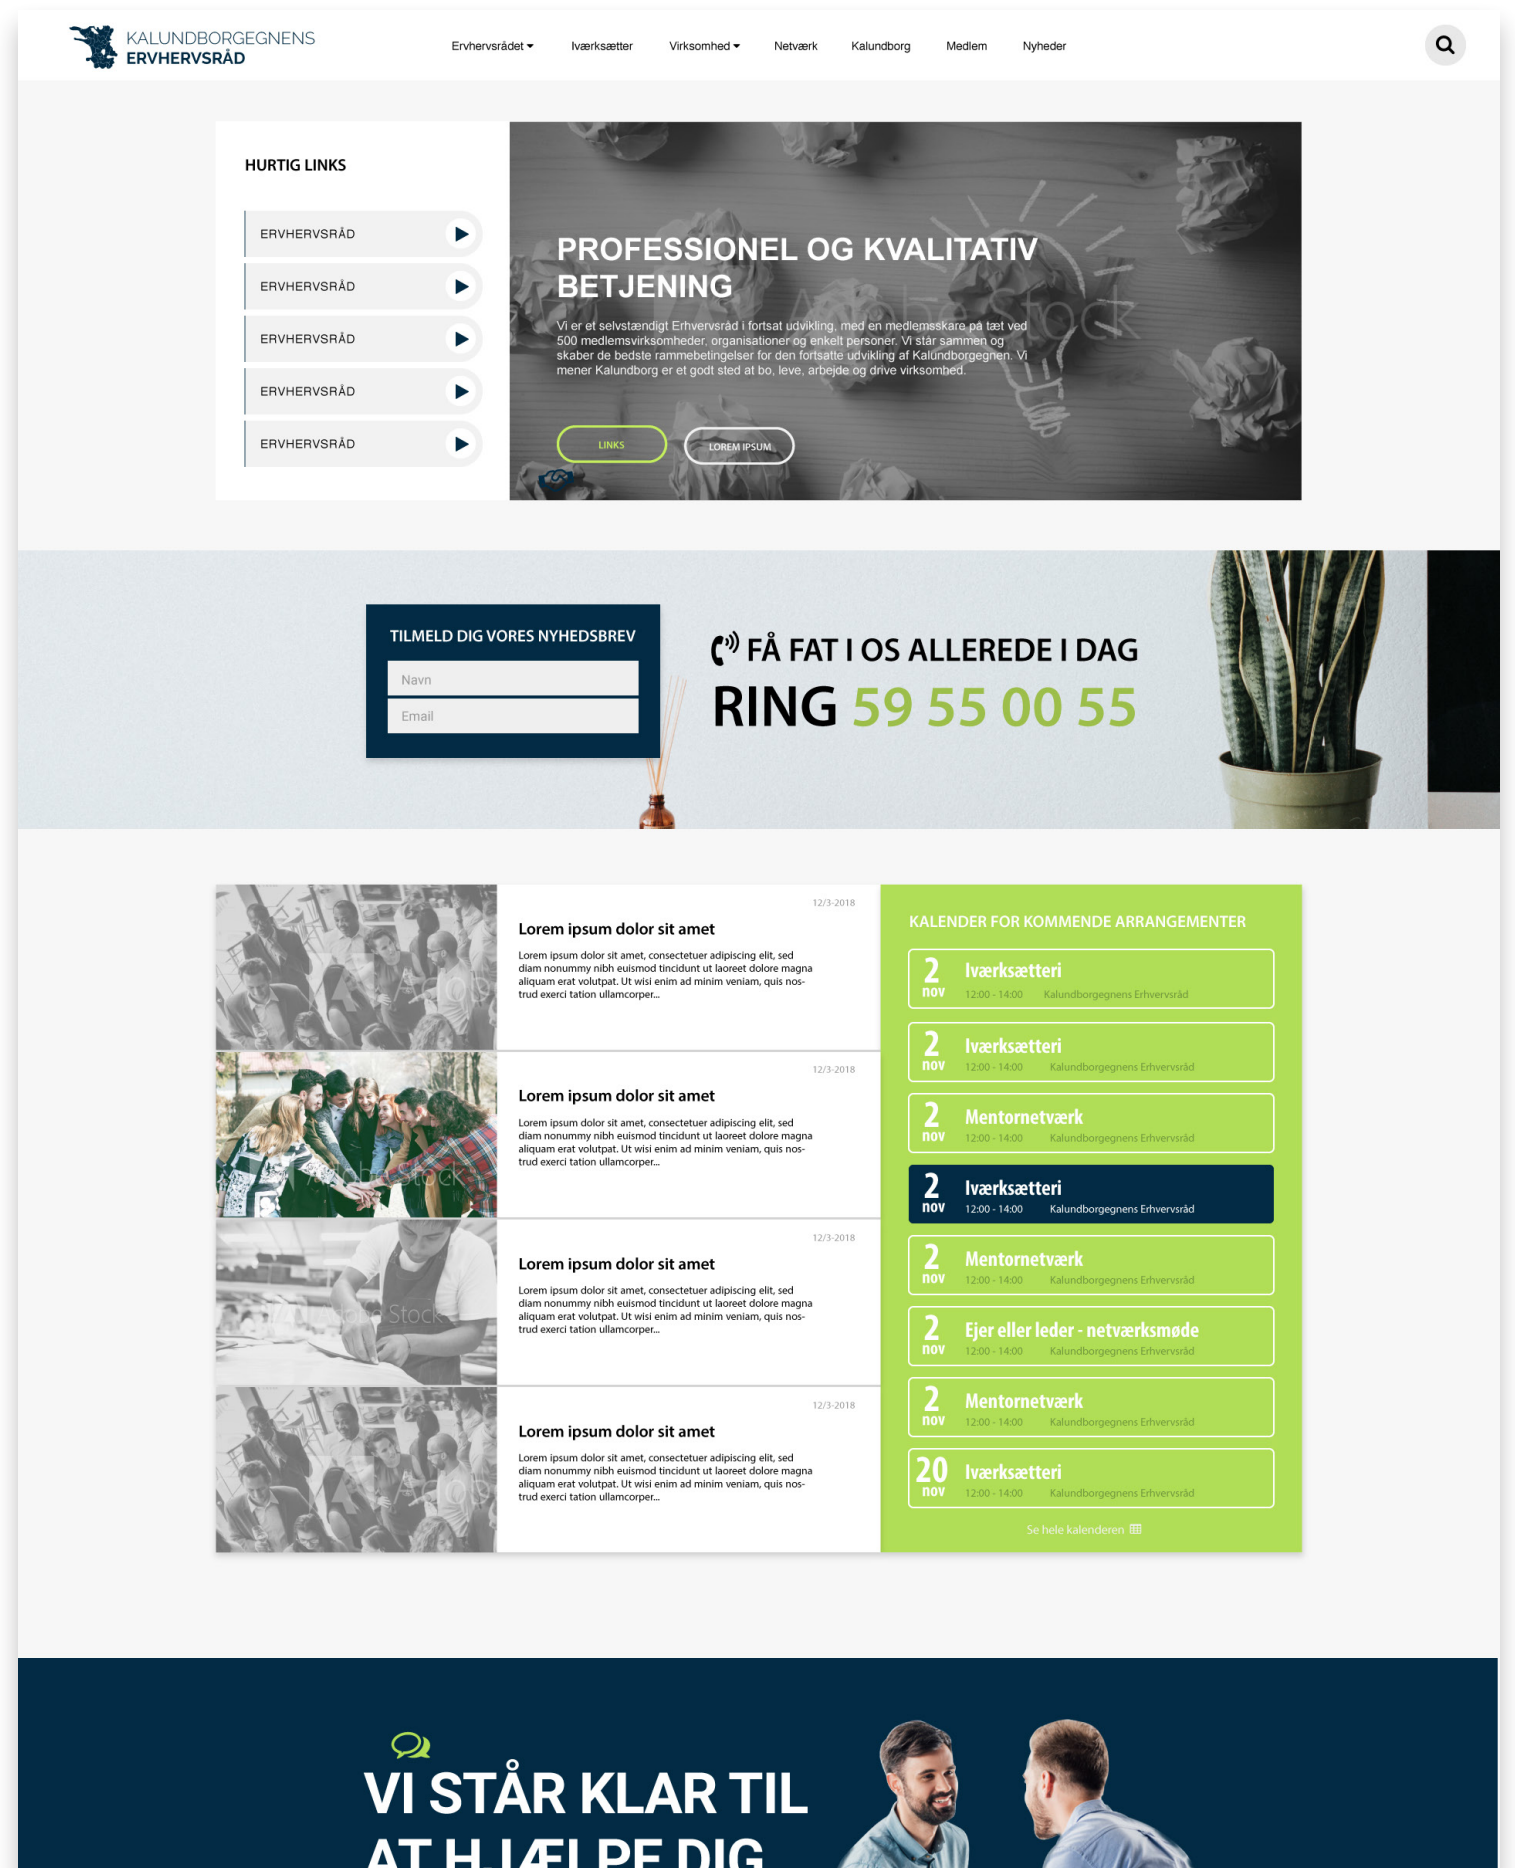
KALUNDBORGEGNENS
ERVHERVSRÅD

Ervhervsrådet ▾ Iværksætter Virksomhed ▾ Netværk Kalundborg Medlem Nyheder

HURTIG LINKS

ERVHERVSRÅD
ERVHERVSRÅD
ERVHERVSRÅD
ERVHERVSRÅD
ERVHERVSRÅD

PROFESSIONEL OG KVALITATIV BETJENING

Vi er et selvstændigt Erhvervsråd i fortsat udvikling, med en medlemsskare på tæt ved 500 medlemsvirksomheder, organisationer og enkelt personer. Vi står sammen og skaber de bedste rammebetingelser for den fortsatte udvikling af Kalundborgegnen. Vi mener Kalundborg er et godt sted at bo, leve, arbejde og drive virksombed.

LINKS
LOREM IPSUM

TILMELD DIG VORES NYHEDSBREV
Navn
Email

FÅ FAT I OS ALLEREDE I DAG
RING 59 55 00 55

12/3-2018
Lorem ipsum dolor sit amet
Lorem ipsum dolor sit amet, consectetuer adipiscing elit, sed diam nonummy nibh euismod tincidunt ut laoreet dolore magna aliquam erat volutpat. Ut wisi enim ad minim veniam, quis nostrud exerci tation ullamcorper...

12/3-2018
Lorem ipsum dolor sit amet
Lorem ipsum dolor sit amet, consectetuer adipiscing elit, sed diam nonummy nibh euismod tincidunt ut laoreet dolore magna aliquam erat volutpat. Ut wisi enim ad minim veniam, quis nostrud exerci tation ullamcorper...

12/3-2018
Lorem ipsum dolor sit amet
Lorem ipsum dolor sit amet, consectetuer adipiscing elit, sed diam nonummy nibh euismod tincidunt ut laoreet dolore magna aliquam erat volutpat. Ut wisi enim ad minim veniam, quis nostrud exerci tation ullamcorper...

12/3-2018
Lorem ipsum dolor sit amet
Lorem ipsum dolor sit amet, consectetuer adipiscing elit, sed diam nonummy nibh euismod tincidunt ut laoreet dolore magna aliquam erat volutpat. Ut wisi enim ad minim veniam, quis nostrud exerci tation ullamcorper...

KALENDER FOR KOMMENDE ARRANGEMENTER

2 nov Iværksætteri 12:00 - 14:00 Kalundborgegnens Erhvervsråd
2 nov Iværksætteri 12:00 - 14:00 Kalundborgegnens Erhvervsråd
2 nov Mentornetværk 12:00 - 14:00 Kalundborgegnens Erhvervsråd
2 nov Iværksætteri 12:00 - 14:00 Kalundborgegnens Erhvervsråd
2 nov Mentornetværk 12:00 - 14:00 Kalundborgegnens Erhvervsråd
2 nov Ejer eller leder - netværksmøde 12:00 - 14:00 Kalundborgegnens Erhvervsråd
2 nov Mentornetværk 12:00 - 14:00 Kalundborgegnens Erhvervsråd
20 nov Iværksætteri 12:00 - 14:00 Kalundborgegnens Erhvervsråd

Se hele kalenderen

VI STÅR KLAR TIL
AT HJÆLPE DIG